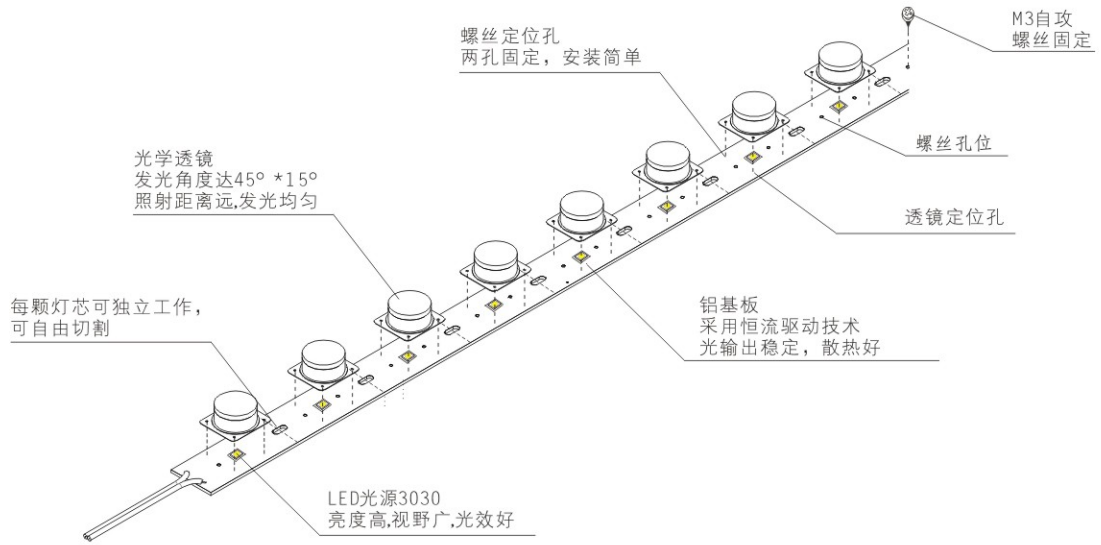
M3自攻
螺丝固定

螺丝定位孔
两孔固定，安装简单

光学透镜
发光角度达45° *15°
照射距离远,发光均匀

螺丝孔位

透镜定位孔

每颗灯芯可独立工作,
可自由切割

铝基板
采用恒流驱动技术
光输出稳定，散热好

LED光源3030
亮度高,视野广,光效好